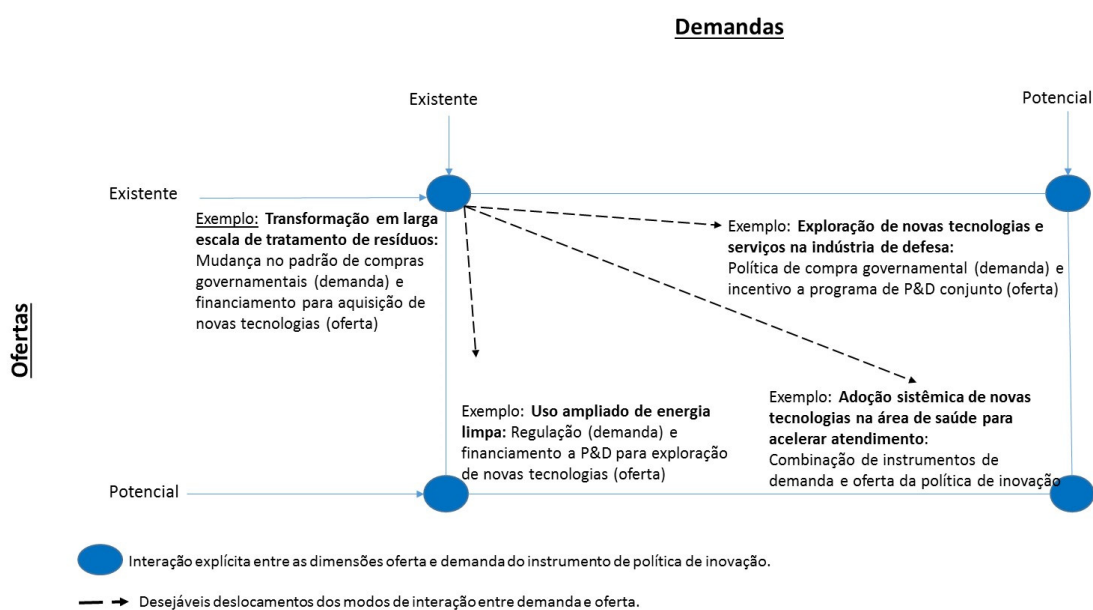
Demandas

Existente

Potencial

Existente

Exemplo: Transformação em larga escala de tratamento de resíduos: Mudança no padrão de compras governamentais (demanda) e financiamento para aquisição de novas tecnologias (oferta)

Exemplo: Exploração de novas tecnologias e serviços na indústria de defesa: Política de compra governamental (demanda) e incentivo a programa de P&D conjunto (oferta)

Ofertas

Exemplo: Adoção sistêmica de novas tecnologias na área de saúde para acelerar atendimento: Combinação de instrumentos de demanda e oferta da política de inovação

Exemplo: Uso ampliado de energia limpa: Regulação (demanda) e financiamento a P&D para exploração de novas tecnologias (oferta)

Potencial

Interação explícita entre as dimensões oferta e demanda do instrumento de política de inovação.

Desejáveis deslocamentos dos modos de interação entre demanda e oferta.